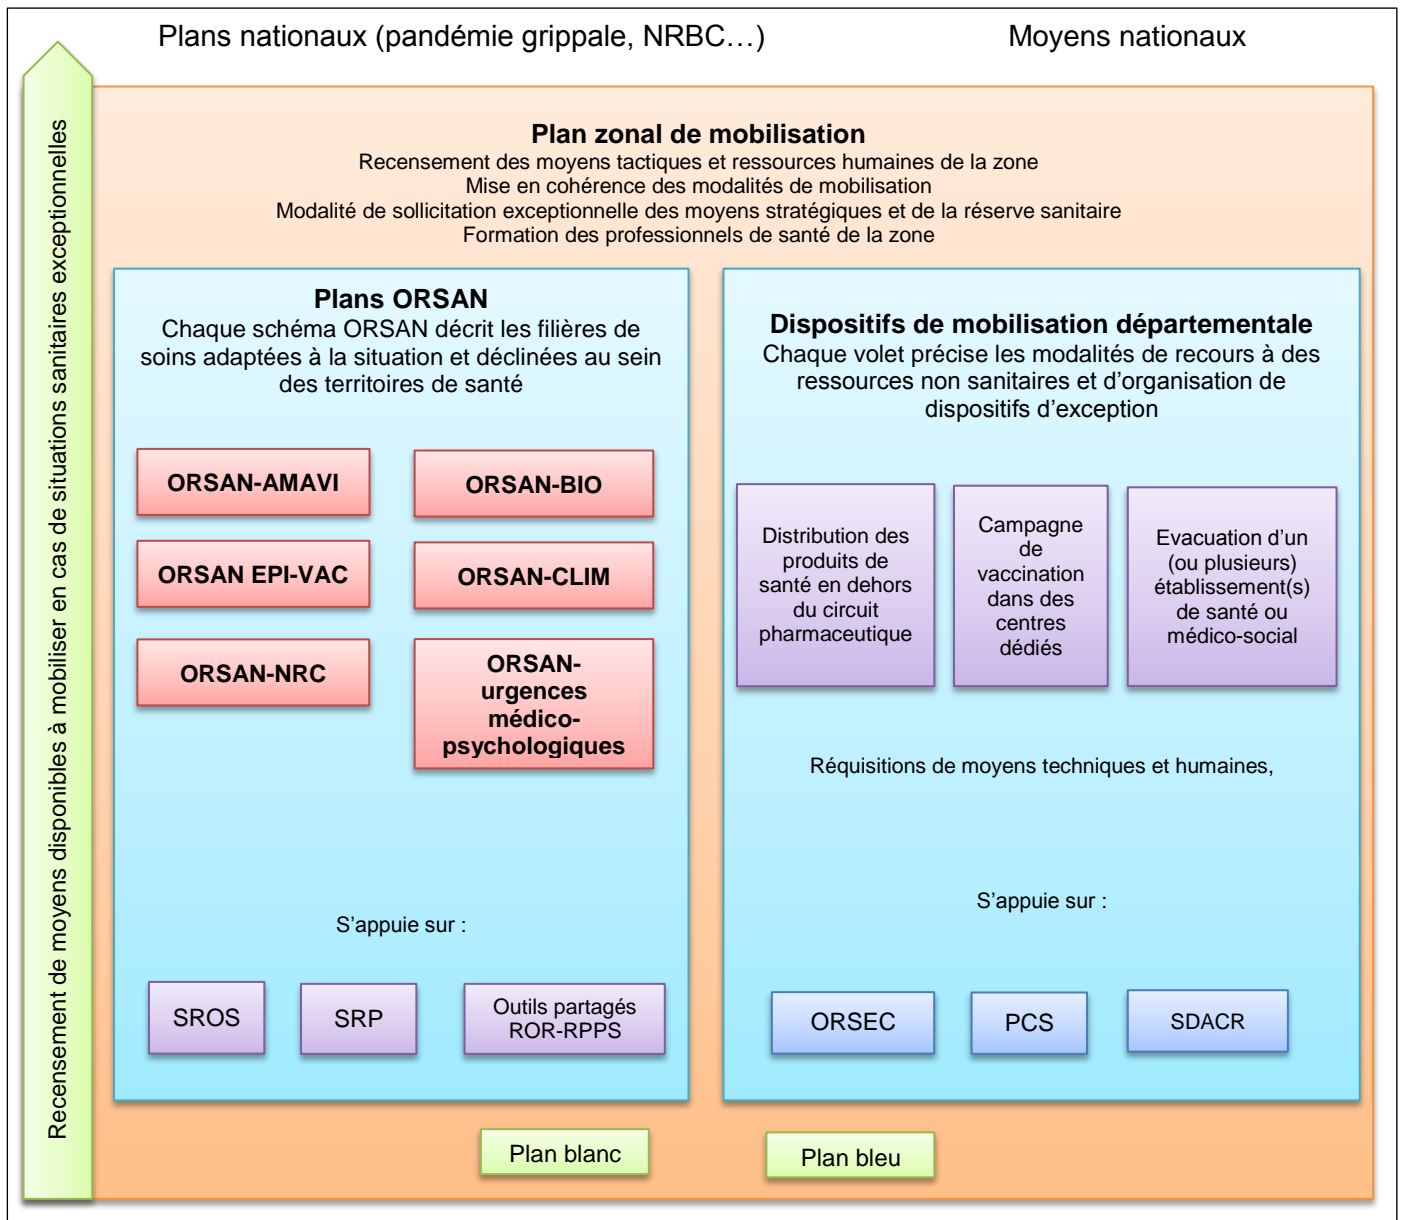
Plans nationaux (pandémie grippale, NRBC…)

Moyens nationaux

Recensement de moyens disponibles à mobiliser en cas de situations sanitaires exceptionnelles

Plan zonal de mobilisation
Recensement des moyens tactiques et ressources humaines de la zone
Mise en cohérence des modalités de mobilisation
Modalité de sollicitation exceptionnelle des moyens stratégiques et de la réserve sanitaire
Formation des professionnels de santé de la zone

Plans ORSAN
Chaque schéma ORSAN décrit les filières de soins adaptées à la situation et déclinées au sein des territoires de santé

ORSAN-AMAVI

ORSAN-BIO

ORSAN EPI-VAC

ORSAN-CLIM

ORSAN-NRC

ORSAN-urgences médico-psychologiques

S'appuie sur :

SROS

SRP

Outils partagés ROR-RPPS

Dispositifs de mobilisation départementale
Chaque volet précise les modalités de recours à des ressources non sanitaires et d'organisation de dispositifs d'exception

Distribution des produits de santé en dehors du circuit pharmaceutique

Campagne de vaccination dans des centres dédiés

Evacuation d'un (ou plusieurs) établissement(s) de santé ou médico-social

Réquisitions de moyens techniques et humaines,

S'appuie sur :

ORSEC

PCS

SDACR

Plan blanc

Plan bleu